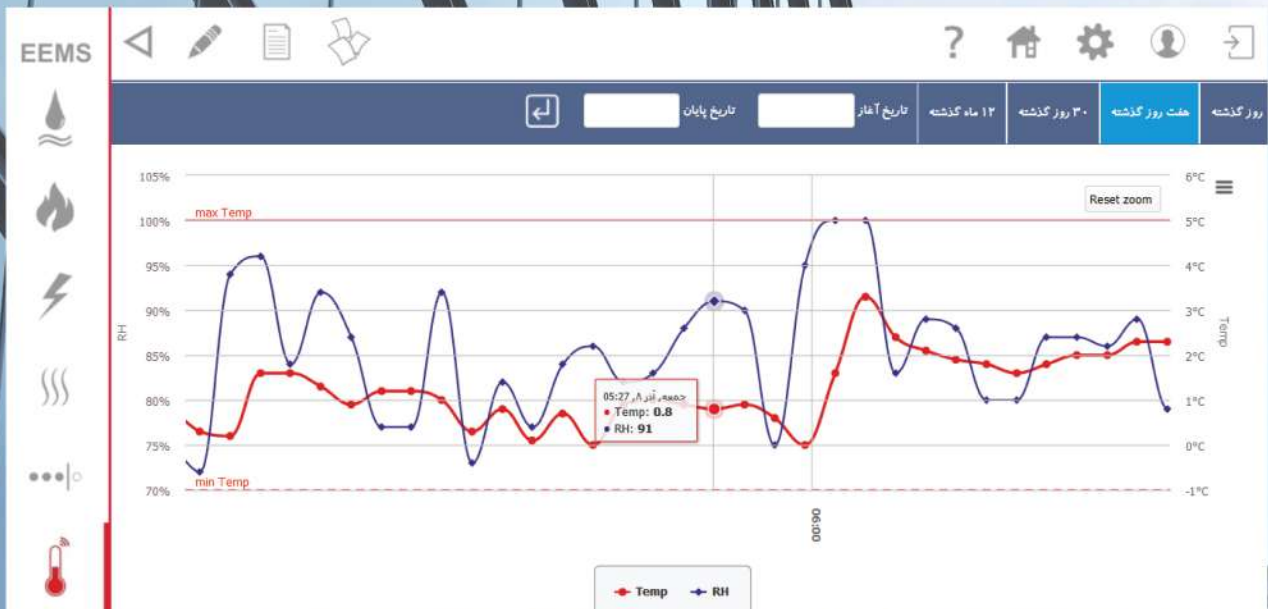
EEMS

روز گذشته | هفت روز گذشته | ۳۰ روز گذشته | ۱۲ ماه گذشته | تاریخ آغاز | تاریخ پایان

Reset zoom

105%
100%
95%
90%
85%
80%
75%
70%

RH

6°C
5°C
4°C
3°C
2°C
1°C
0°C
-1°C

Temp

max Temp
min Temp

جمعه, آذر ۸, 05:27
● Temp: **0.8**
● RH: **91**

06:00

Temp RH